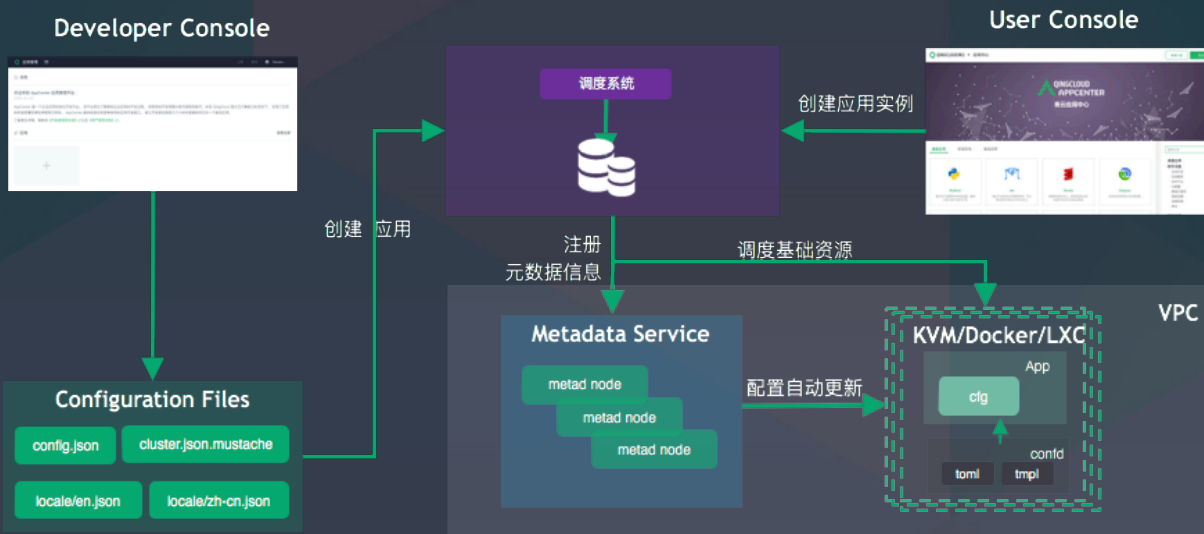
Developer Console

User Console

调度系统

创建应用实例

QINGCLOUD APPCENTER

创建 应用

注册
元数据信息

调度基础资源

VPC

Metadata Service

metad node
metad node
metad node

配置自动更新

KVM/Docker/LXC

App

cfg

confd

toml

tmpl

Configuration Files

config.json

cluster.json.mustache

locale/en.json

locale/zh-cn.json